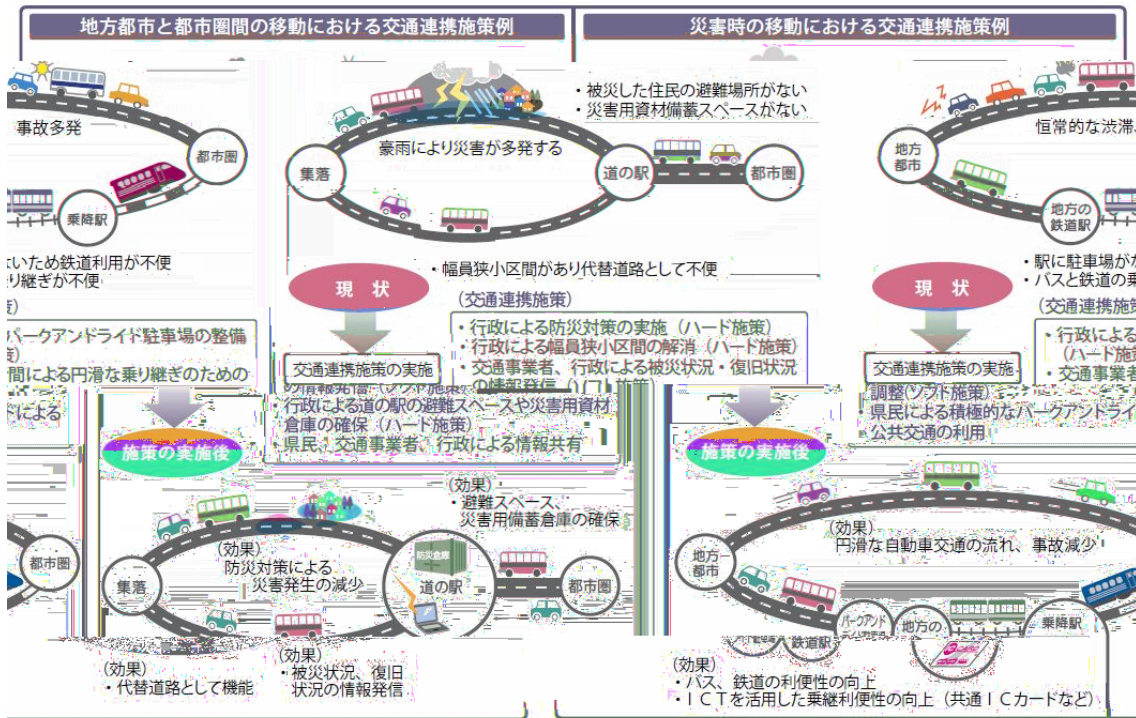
地方都市と都市圏間の移動における交通連携施策例

災害時の移動における交通連携施策例

事故多発

都市圏

乗降駅

ないため鉄道利用が不便
り継ぎが不便

パークアンドライド駐車場の整備

間による円滑な乗り継ぎのための

による

都市圏

・被災した住民の避難場所がない
・災害用資材備蓄スペースがない

豪雨により災害が多発する

集落

道の駅

都市圏

・幅員狭小区間があり代替道路として不便

現　状

（交通連携施策）
・行政による防災対策の実施（ハード施策）
・行政による幅員狭小区間の解消（ハード施策）
・交通事業者、行政による被災状況・復旧状況の情報発信（ソフト施策）

交通連携施策の実施

・行政による道の駅の避難スペースや災害用資材倉庫の確保（ハード施策）
・県民、交通事業者、行政による情報共有

施策の実施後

（効果）
・避難スペース、災害用備蓄倉庫の確保

（効果）
防災対策による災害発生の減少

集落

防災倉庫

道の駅

都市圏

（効果）
・代替道路として機能

（効果）
・被災状況、復旧状況の情報発信

恒常的な渋滞

地方都市

地方の鉄道駅

・駅に駐車場が
・バスと鉄道の

現　状

（交通連携施策
・行政による
（ハード施
・交通事業者

交通連携施策の実施

調整（ソフト施策）
・県民による積極的なパークアンドライ
公共交通の利用

施策の実施後

（効果）
円滑な自動車交通の流れ、事故減少

地方都市

パークアンド

地方の

鉄道駅

乗降駅

（効果）
・バス、鉄道の利便性の向上
・ＩＣＴを活用した乗継利便性の向上（共通ＩＣカードなど）